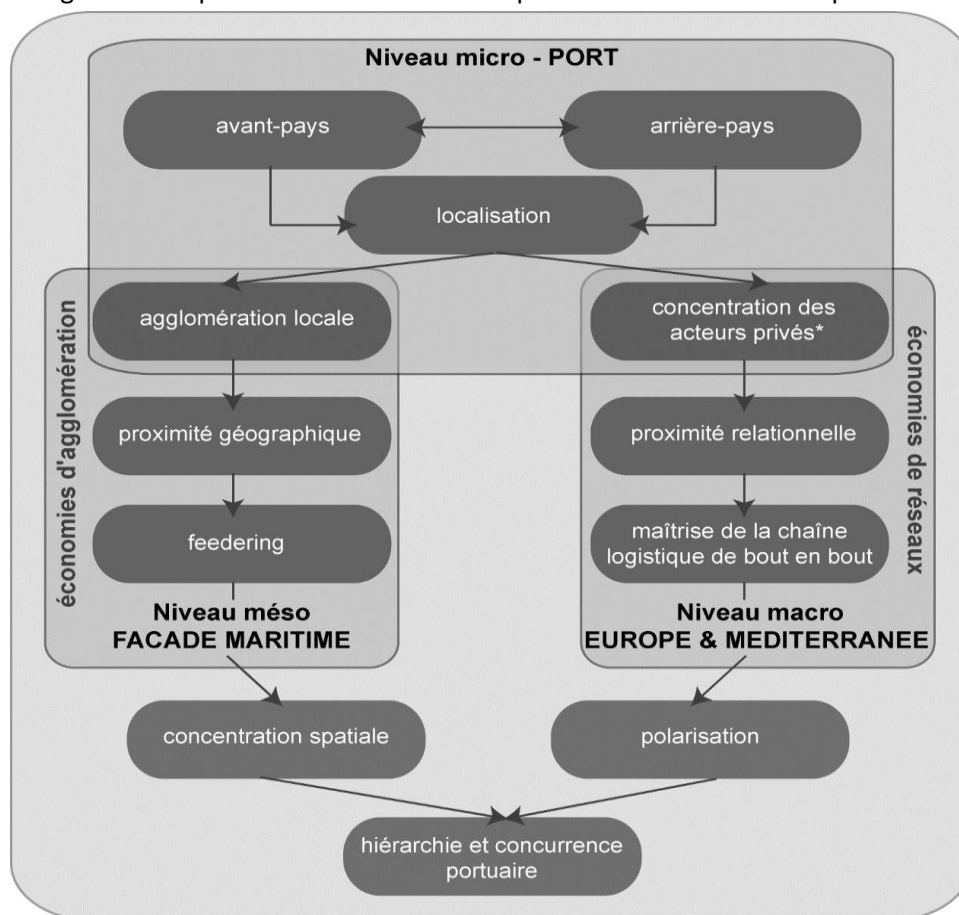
Niveau micro - PORT

avant-pays

arrière-pays

localisation

économies d'agglomération

agglomération locale

proximité géographique

feedering

Niveau méso
FACADE MARITIME

concentration des acteurs privés*

proximité relationnelle

maîtrise de la chaîne logistique de bout en bout

économies de réseaux

Niveau macro
EUROPE & MEDITERRANEE

concentration spatiale

polarisation

hiérarchie et concurrence portuaire